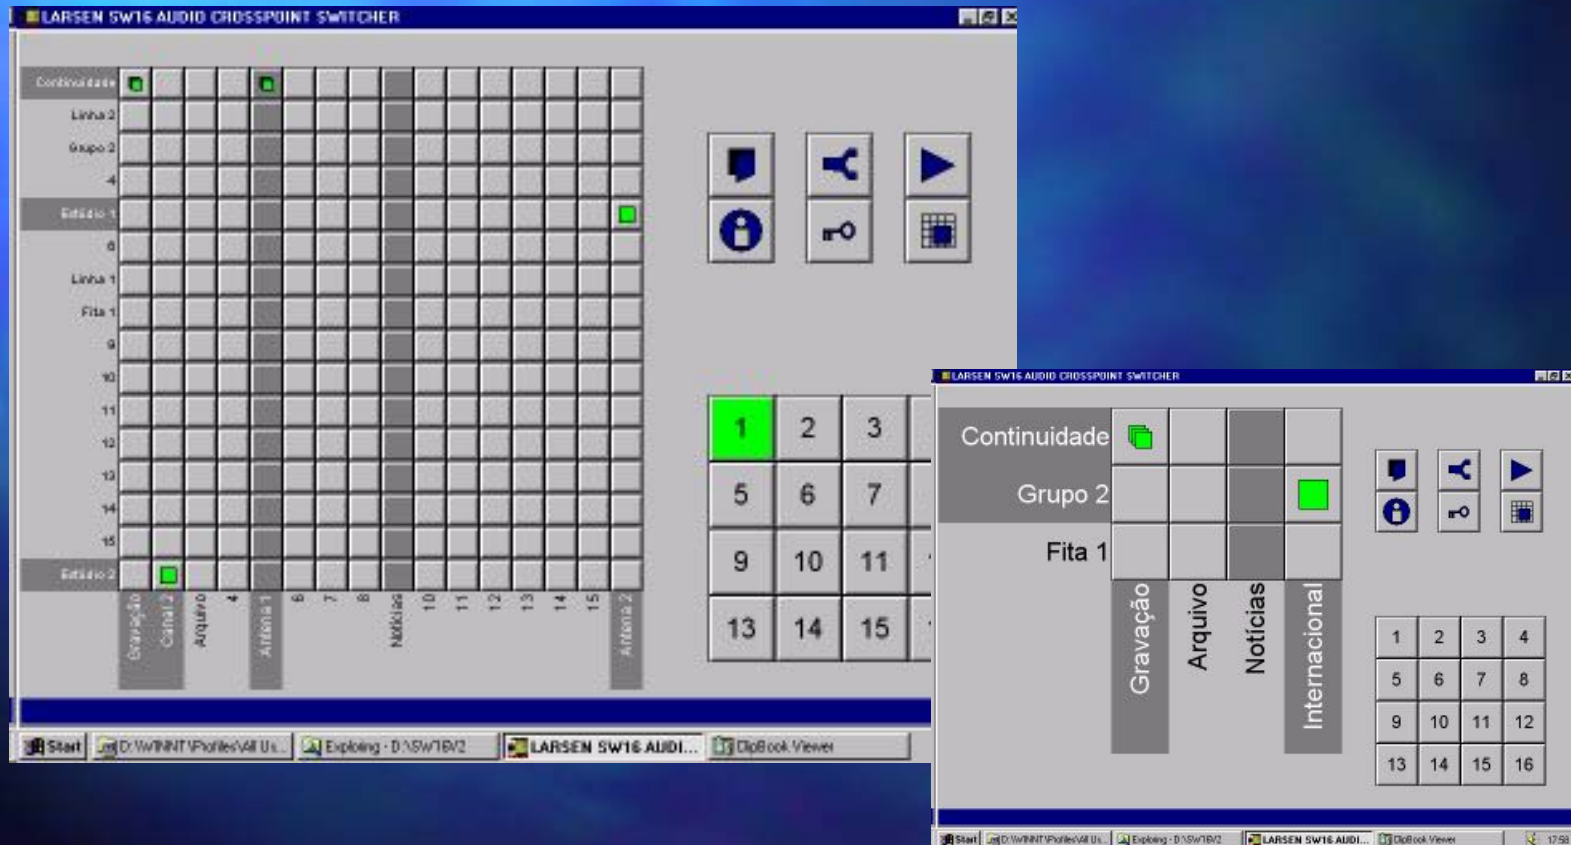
LARSEN SW16 AUDIO CROSSPOINT SWITCHER

Continuidade
Linha 2
Grupo 2
4
Estúdio 1
6
Linha 1
Fita 1
9
10
11
12
13
14
15
Estúdio 2

Gravação
Canal 2
Arquivo
4
Antena 1
6
7
8
Notícias
10
11
12
13
14
15
Antena 2

1 2 3
5 6 7
9 10 11
13 14 15

Start | D:\WINNT\Profiles\All Us... | Exploring - D:\SW16V2 | LARSEN SW16 AUDI... | ClipBook Viewer

LARSEN SW16 AUDIO CROSSPOINT SWITCHER

Continuidade
Grupo 2
Fita 1

Gravação
Arquivo
Notícias
Internacional

| 1 | 2 | 3 | 4 |
|---|---|---|---|
| 5 | 6 | 7 | 8 |
| 9 | 10 | 11 | 12 |
| 13 | 14 | 15 | 16 |

Start | D:\WINNT\Profiles\All Us... | Exploring - D:\SW16V2 | LARSEN SW16 AUDI... | ClipBook Viewer | 17:58